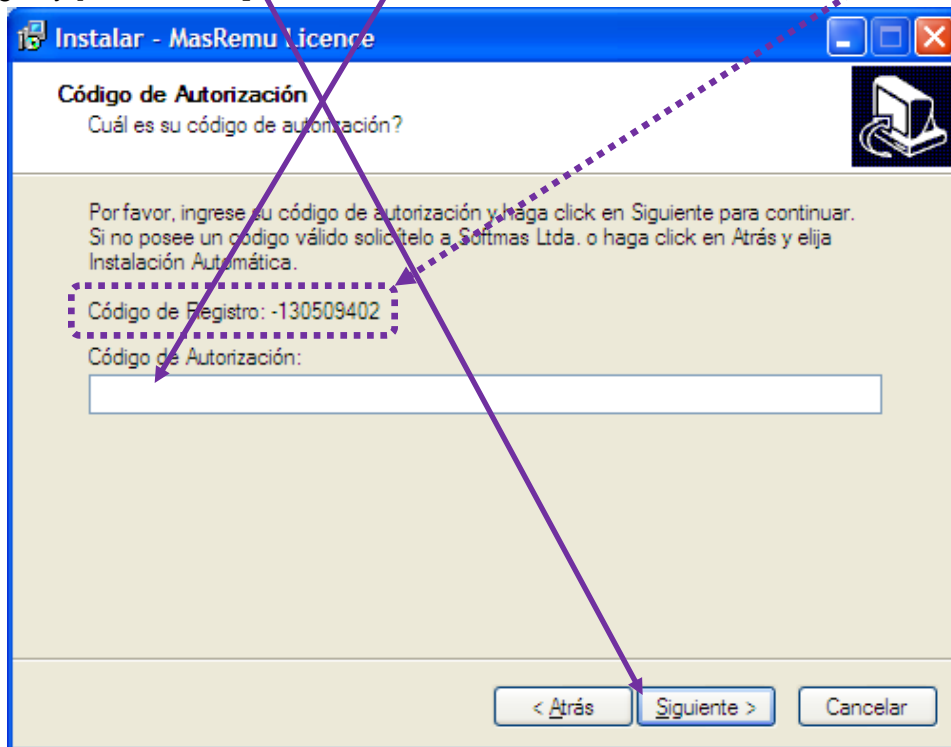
Instalar - MasRemu Licence

Código de Autorización

Cuál es su código de autorización?

Por favor, ingrese su código de autorización y haga click en Siguiente para continuar. Si no posee un código válido solicítelo a Softmas Ltda. o haga click en Atrás y elija Instalación Automática.

Código de Registro: -130509402

Código de Autorización:

< Atrás

Siguiente >

Cancelar